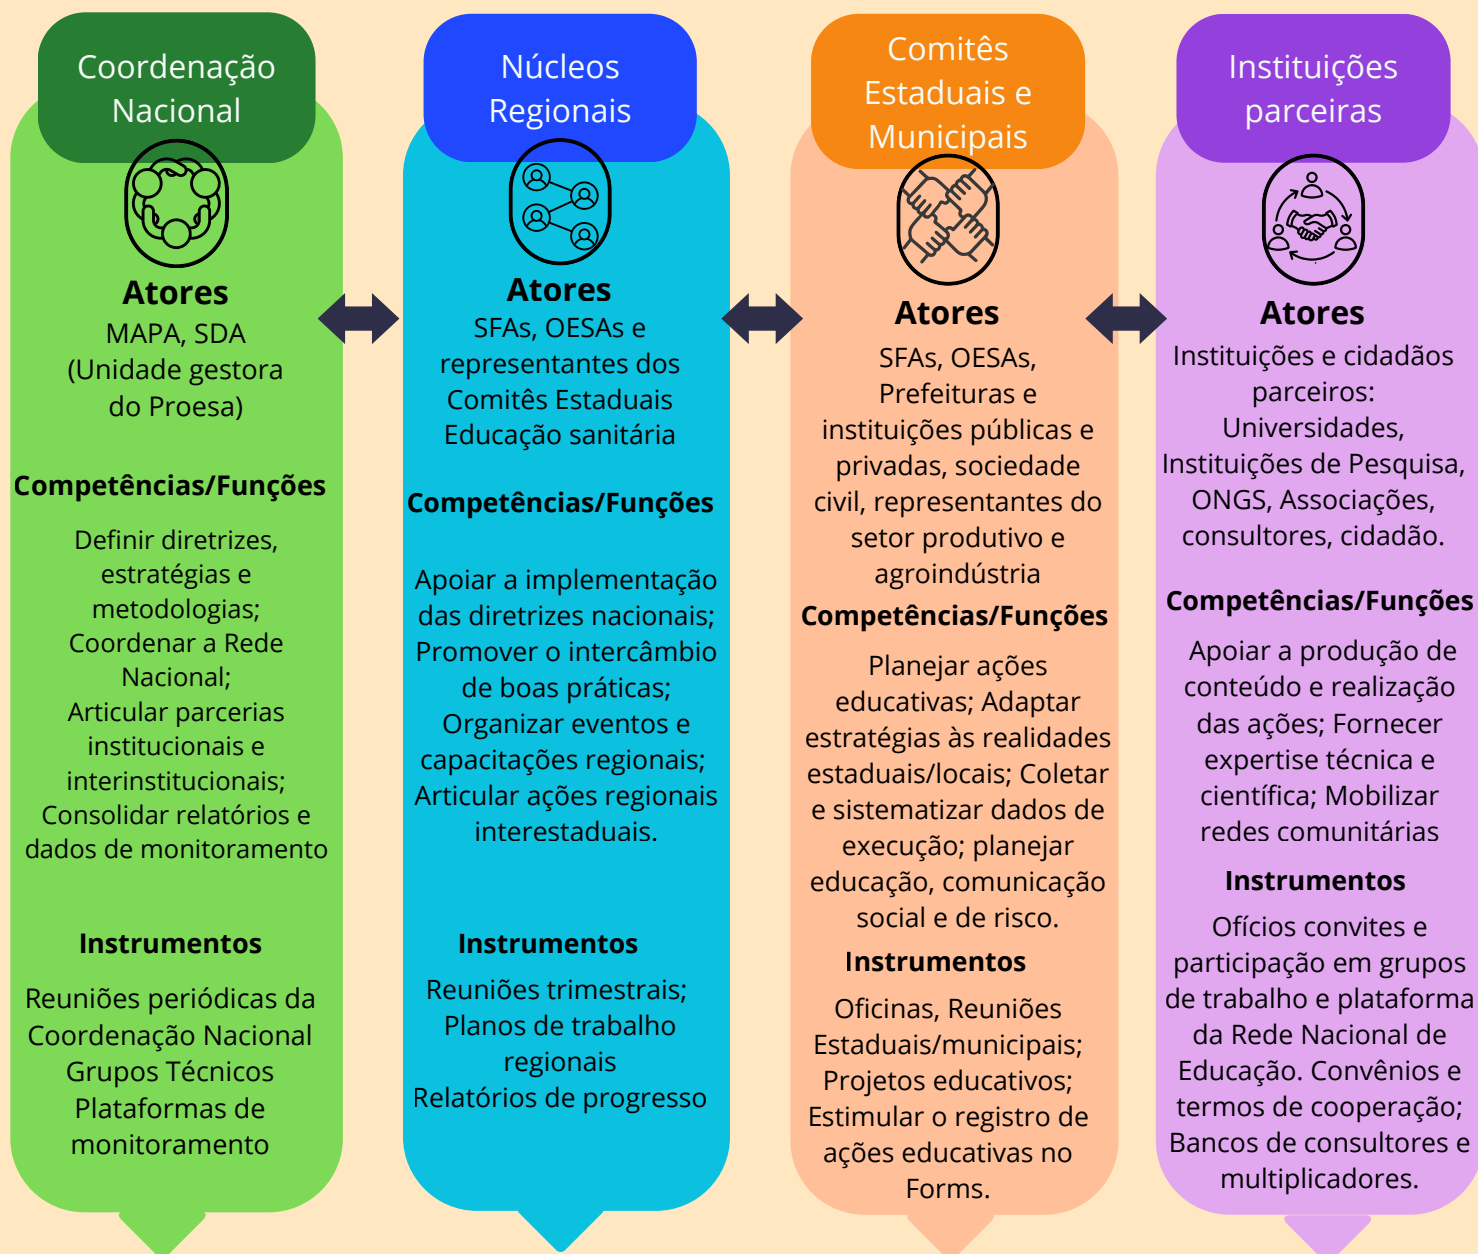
Coordenação Nacional

Atores
MAPA, SDA (Unidade gestora do Proesa)

Competências/Funções

Definir diretrizes, estratégias e metodologias; Coordenar a Rede Nacional; Articular parcerias institucionais e interinstitucionais; Consolidar relatórios e dados de monitoramento

Instrumentos

Reuniões periódicas da Coordenação Nacional Grupos Técnicos Plataformas de monitoramento

Núcleos Regionais

Atores
SFAs, OESAs e representantes dos Comitês Estaduais Educação sanitária

Competências/Funções

Apoiar a implementação das diretrizes nacionais; Promover o intercâmbio de boas práticas; Organizar eventos e capacitações regionais; Articular ações regionais interestaduais.

Instrumentos

Reuniões trimestrais; Planos de trabalho regionais
Relatórios de progresso

Comitês Estaduais e Municipais

Atores
SFAs, OESAs, Prefeituras e instituições públicas e privadas, sociedade civil, representantes do setor produtivo e agroindústria

Competências/Funções

Planejar ações educativas; Adaptar estratégias às realidades estaduais/locais; Coletar e sistematizar dados de execução; planejar educação, comunicação social e de risco.

Instrumentos

Oficinas, Reuniões Estaduais/municipais; Projetos educativos; Estimular o registro de ações educativas no Forms.

Instituições parceiras

Atores
Instituições e cidadãos parceiros: Universidades, Instituições de Pesquisa, ONGS, Associações, consultores, cidadão.

Competências/Funções

Apoiar a produção de conteúdo e realização das ações; Fornecer expertise técnica e científica; Mobilizar redes comunitárias

Instrumentos

Ofícios convites e participação em grupos de trabalho e plataforma da Rede Nacional de Educação. Convênios e termos de cooperação; Bancos de consultores e multiplicadores.